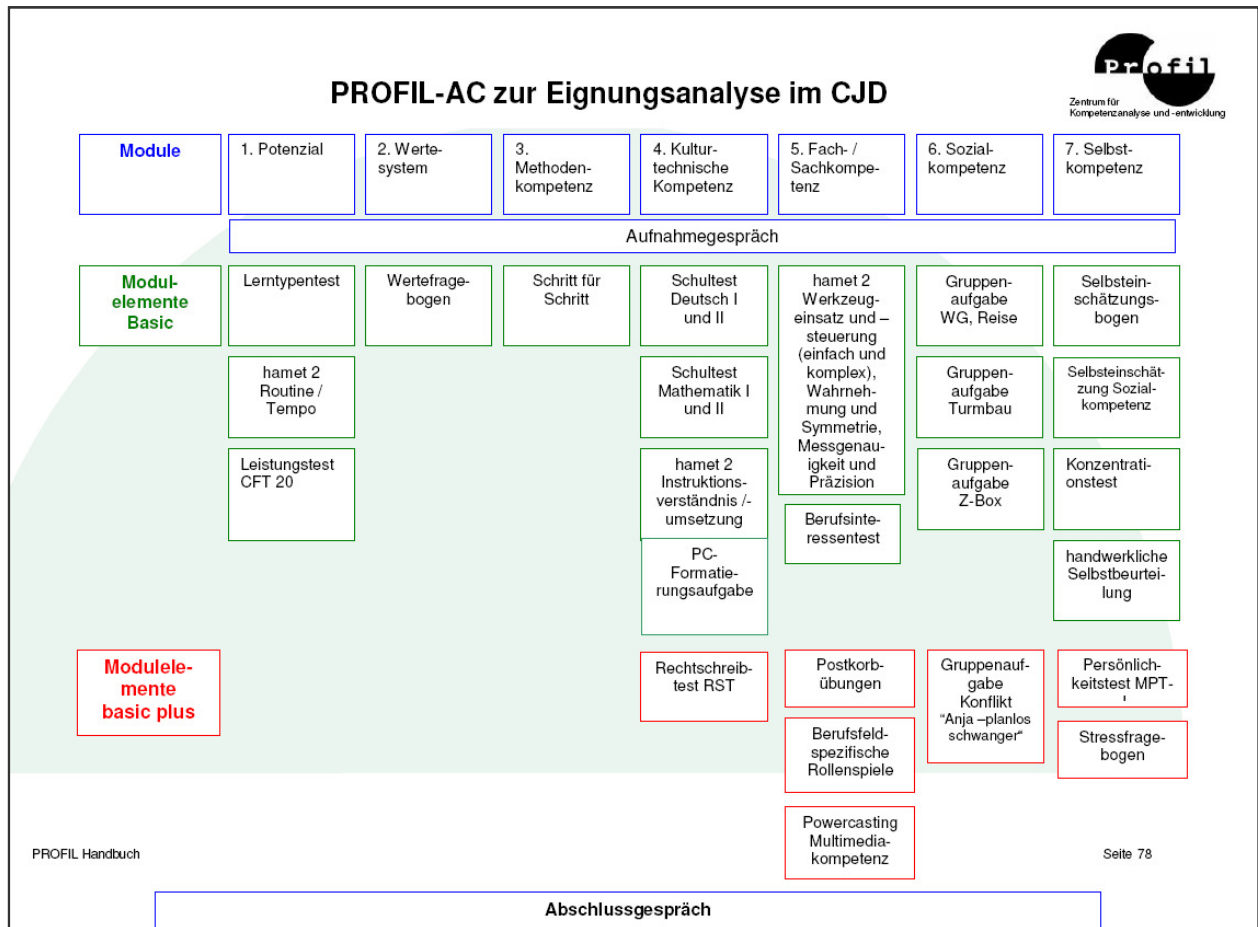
PROFIL-AC zur Eignungsanalyse im CJD

Profil
Zentrum für Kompetenzanalyse und -entwicklung

| Module | 1. Potenzial | 2. Wertesystem | 3. Methodenkompetenz | 4. Kulturtechnische Kompetenz | 5. Fach- / Sachkompetenz | 6. Sozialkompetenz | 7. Selbstkompetenz |
|---|---|---|---|---|---|---|---|

Aufnahmegespräch

| Modulelemente Basic | Lerntypentest | Wertefragebogen | Schritt für Schritt | Schultest Deutsch I und II | hamet 2 Werkzeugeinsatz und –steuerung (einfach und komplex), Wahrnehmung und Symmetrie, Messgenauigkeit und Präzision | Gruppenaufgabe WG, Reise | Selbsteinschätzungsbogen |
|---|---|---|---|---|---|---|---|
| | hamet 2 Routine / Tempo | | | Schultest Mathematik I und II | | Gruppenaufgabe Turmbau | Selbsteinschätzung Sozialkompetenz |
| | Leistungstest CFT 20 | | | hamet 2 Instruktionsverständnis /-umsetzung | Berufsinteressentest | Gruppenaufgabe Z-Box | Konzentrationstest |
| | | | | PC-Formatierungsaufgabe | | | handwerkliche Selbstbeurteilung |
| Modulelemente basic plus | | | | Rechtschreibtest RST | Postkorbübungen | Gruppenaufgabe Konflikt "Anja –planlos schwanger" | Persönlichkeitstest MPT-' |
| | | | | | Berufsfeldspezifische Rollenspiele | | Stressfragebogen |
| | | | | | Powercasting Multimediakompetenz | | |

PROFIL Handbuch

Seite 78

Abschlussgespräch